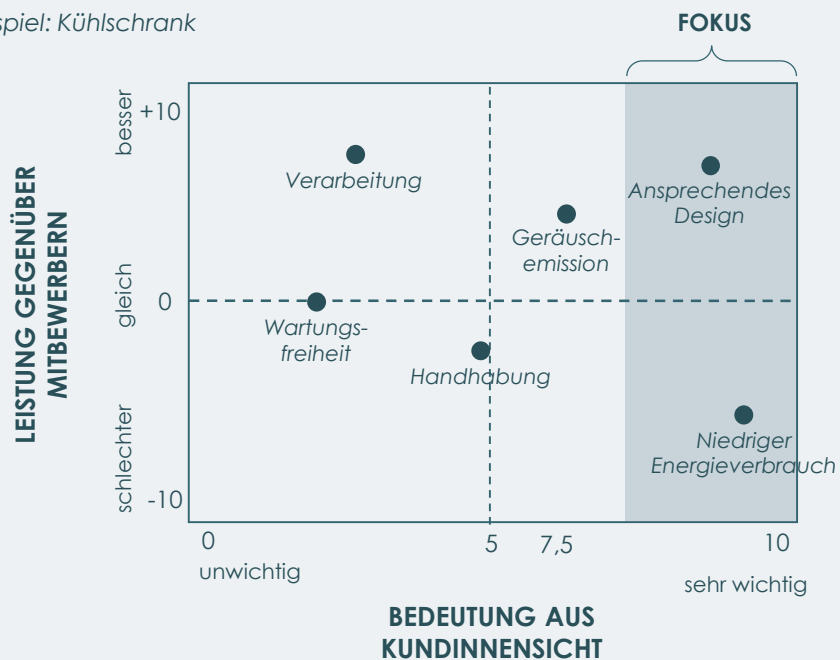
spiel: Kühlschrank

FOKUS

LEISTUNG GEGENÜBER MITBEWERBERN

besser +10

gleich 0

schlechter -10

Verarbeitung

Ansprechendes Design

Geräusch-emission

Wartungs-freiheit

Handhabung

Niedriger Energieverbrauch

0 unwichtig

5

7,5

10 sehr wichtig

BEDEUTUNG AUS KUNDINNENSICHT